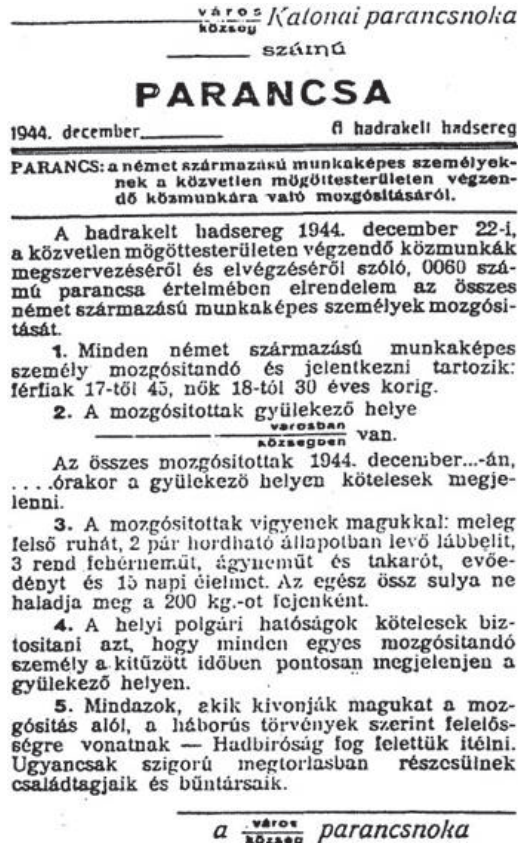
város / község Kalonai parancsnoka

számú

PARANCSA

1944. december

A hadrakelt hadsereg

PARANCS: a német származású munkaképes személyeknek a közvetlen mögöttesterületen végzendő közmunkára való mozgósitásáról.

A hadrakelt hadsereg 1944. december 22-i, a közvetlen mögöttesterületen végzendő közmunkák megszervezéséről és elvégzéséről szóló, 0060 számú parancsa értelmében elrendelem az összes német származású munkaképes személyek mozgósitását.

1. Minden német származású munkaképes személy mozgósitandó és jelentkezni tartozik: férfiak 17-től 45, nők 18-tól 30 éves korig.

2. A mozgósitottak gyülekező helye városban / községben van.

Az összes mozgósitottak 1944. december...-án, ....órakor a gyülekező helyen kötelesek megjelenni.

3. A mozgósitottak vigyenek magukkal: meleg felső ruhát, 2 pár hordható állapotban levő lábbelit, 3 rend fehérnemüt, ágyneműt és takarót, evőedényt és 15 napi élelmet. Az egész össz sulya ne haladja meg a 200 kg.-ot fejenként.

4. A helyi polgári hatóságok kötelesek biztositani azt, hogy minden egyes mozgósitandó személy a kitüzött időben pontosan megjelenjen a gyülekező helyen.

5. Mindazok, akik kivonják magukat a mozgósitás alól, a háborús törvények szerint felelősségre vonatnak — Hadbiróság fog felettük itélni. Ugyancsak szigorú megtorlásban részesülnek családtagjaik és büntársaik.

a város / község parancsnoka